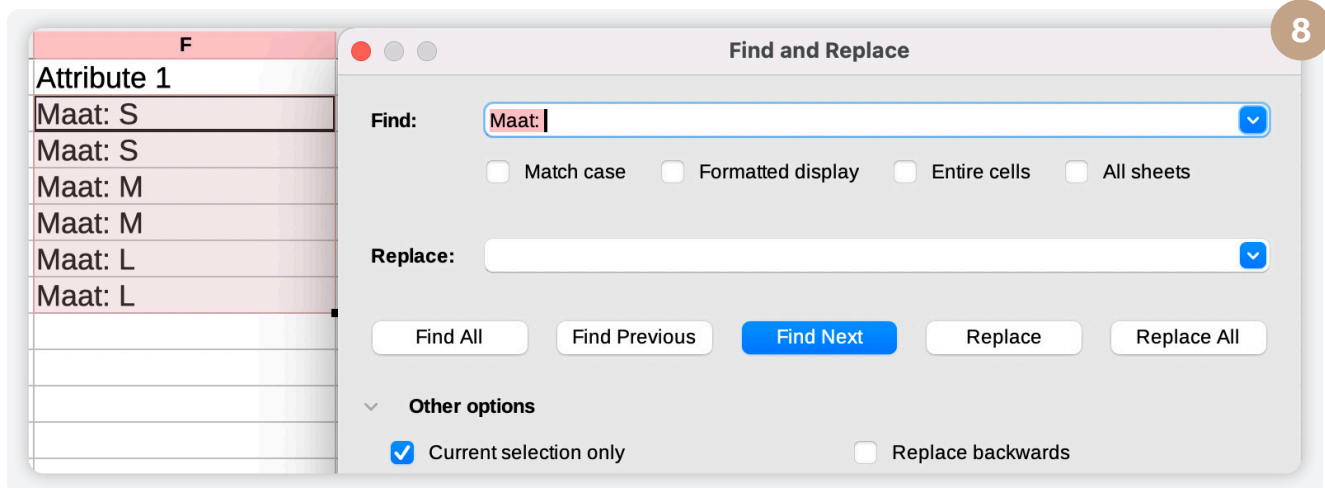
| F |
|---|
| Attribute 1 |
| Maat: S |
| Maat: S |
| Maat: M |
| Maat: M |
| Maat: L |
| Maat: L |

Find and Replace

8

Find: Maat:

Match case
Formatted display
Entire cells
All sheets

Replace:

Find All
Find Previous
Find Next
Replace
Replace All

Other options

Current selection only
Replace backwards